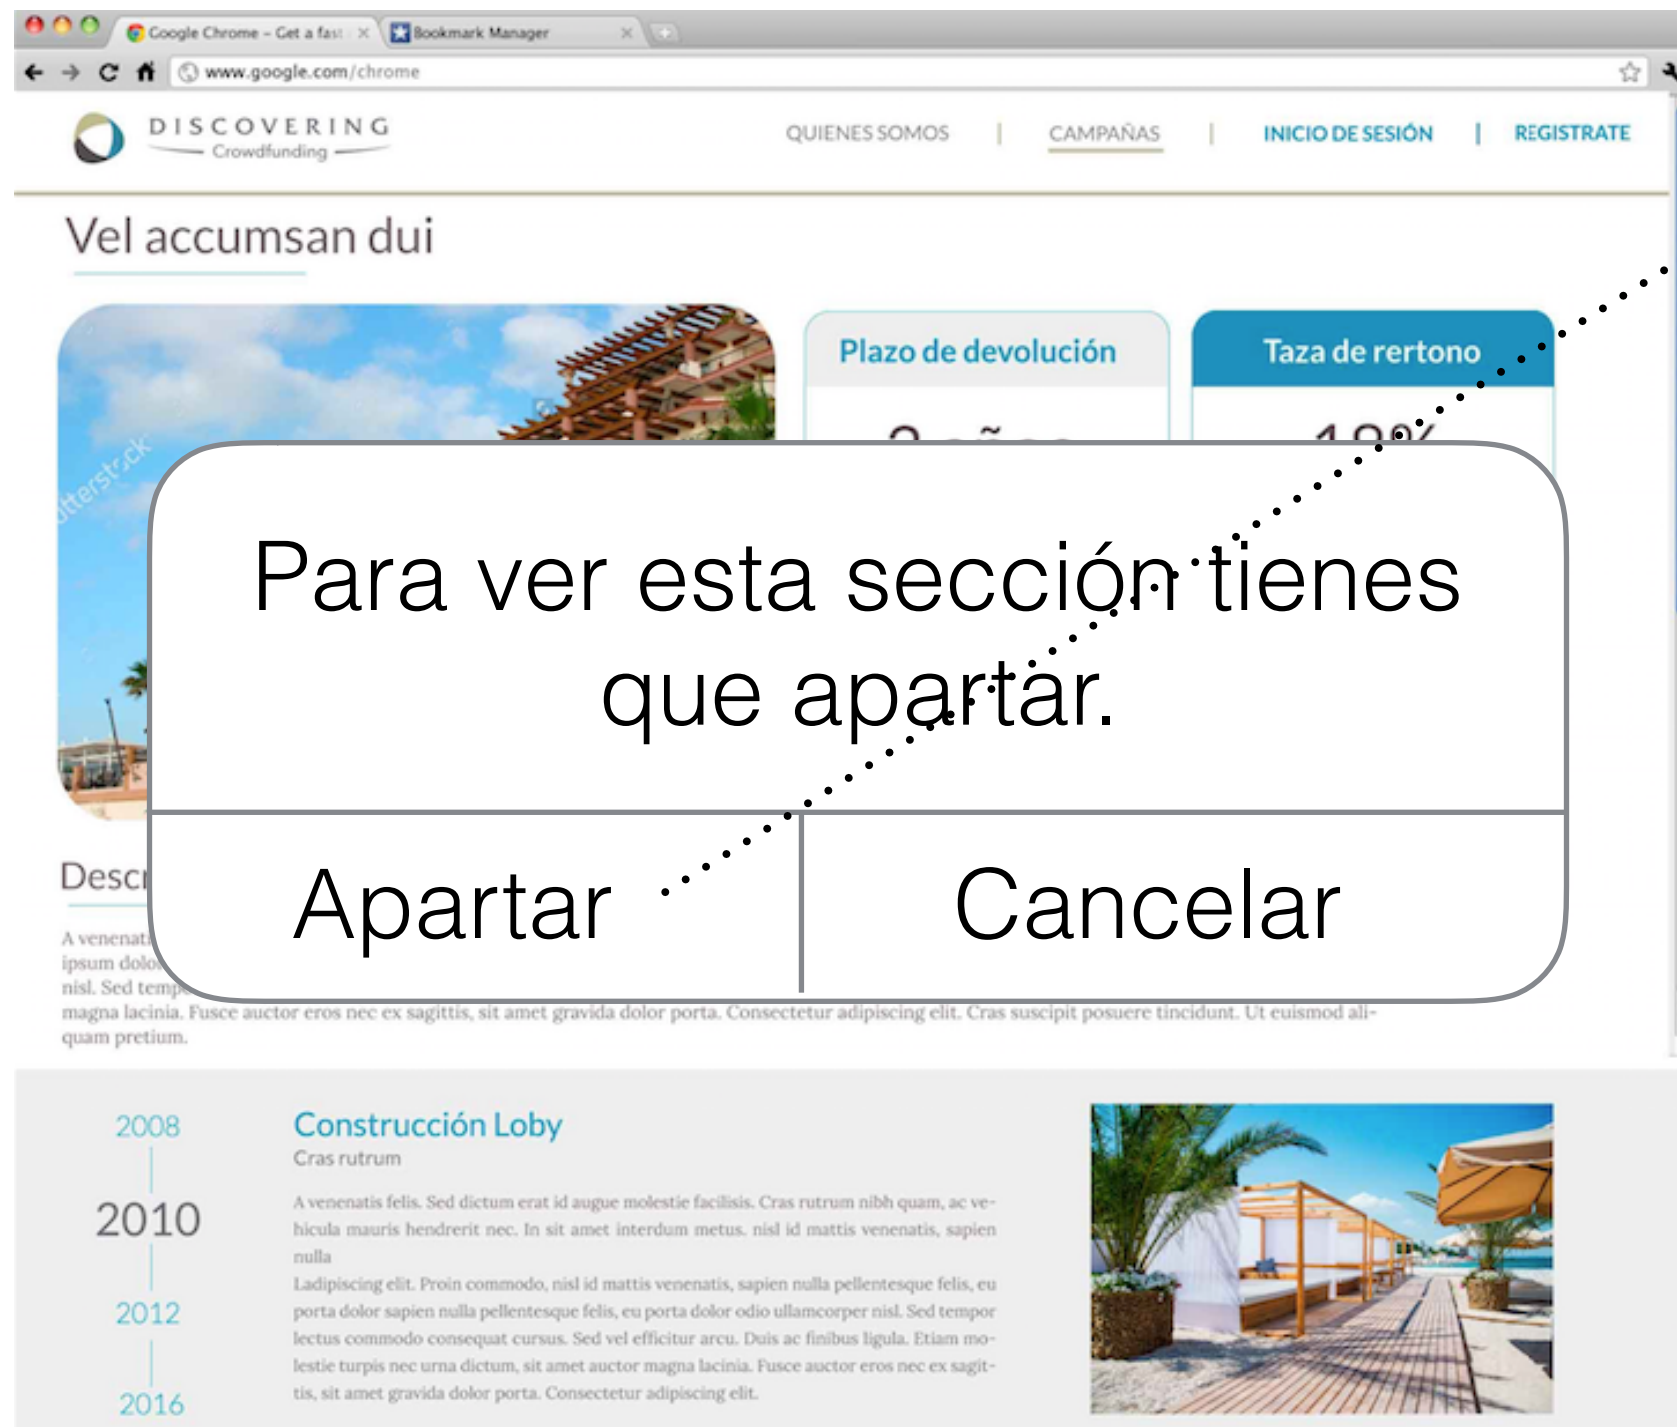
Google Chrome - Get a fast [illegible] × Bookmark Manager ×

www.google.com/chrome

DISCOVERING
Crowdfunding

QUIENES SOMOS | CAMPAÑAS | INICIO DE SESIÓN | REGISTRATE

Vel accumsan dui

utterstock

Plazo de devolución

Taza de rertono

Para ver esta sección tienes que apartar.

Apartar

Cancelar

Desc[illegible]

A venenat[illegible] ipsum dolo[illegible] nisl. Sed temp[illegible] magna lacinia. Fusce auctor eros nec ex sagittis, sit amet gravida dolor porta. Consectetur adipiscing elit. Cras suscipit posuere tincidunt. Ut euismod aliquam pretium.

2008

2010

2012

2016

Construcción Loby

Cras rutrum

A venenatis felis. Sed dictum erat id augue molestie facilisis. Cras rutrum nibh quam, ac vehicula mauris hendrerit nec. In sit amet interdum metus. nisl id mattis venenatis, sapien nulla

Ladipiscing elit. Proin commodo, nisl id mattis venenatis, sapien nulla pellentesque felis, eu porta dolor sapien nulla pellentesque felis, eu porta dolor odio ullamcorper nisl. Sed tempor lectus commodo consequat cursus. Sed vel efficitur arcu. Duis ac finibus ligula. Etiam molestie turpis nec urna dictum, sit amet auctor magna lacinia. Fusce auctor eros nec ex sagittis, sit amet gravida dolor porta. Consectetur adipiscing elit.